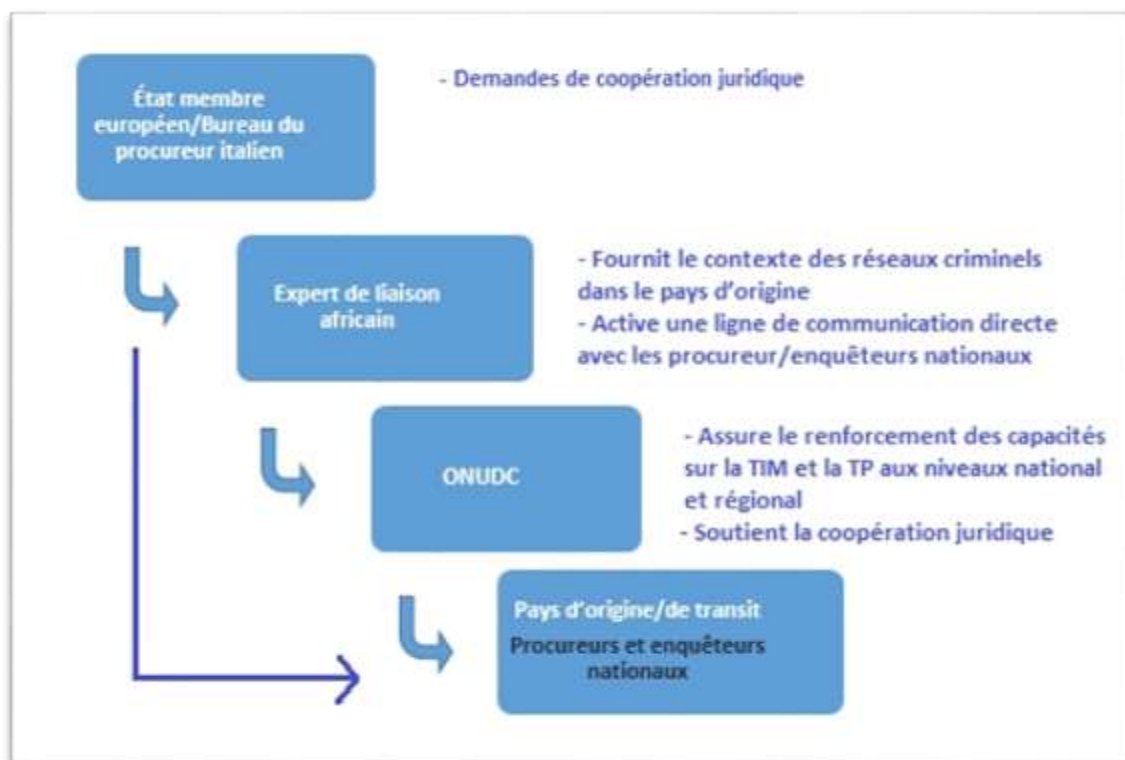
État membre européen/Bureau du procureur italien

- Demandes de coopération juridique

Expert de liaison africain

- Fournit le contexte des réseaux criminels dans le pays d'origine
- Active une ligne de communication directe avec les procureur/enquêteurs nationaux

ONUDC

- Assure le renforcement des capacités sur la TIM et la TP aux niveaux national et régional
- Soutient la coopération juridique

Pays d'origine/de transit
Procureurs et enquêteurs nationaux